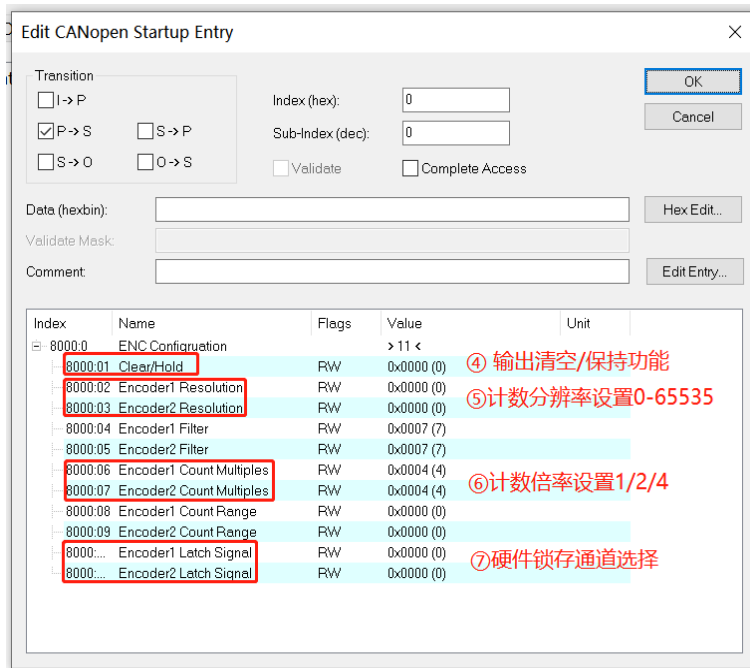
Edit CANopen Startup Entry

Transition
I -> P
P -> S
S -> P
S -> O
O -> S

Index (hex): 0
Sub-Index (dec): 0
Validate
Complete Access

OK
Cancel

Data (hexbin):
Hex Edit...
Validate Mask:
Comment:
Edit Entry...

| Index | Name | Flags | Value | Unit |
|---|---|---|---|---|
| 8000:0 | ENC Configuration | | > 11 < | |
| 8000:01 | Clear/Hold | RW | 0x0000 (0) | |
| 8000:02 | Encoder1 Resolution | RW | 0x0000 (0) | |
| 8000:03 | Encoder2 Resolution | RW | 0x0000 (0) | |
| 8000:04 | Encoder1 Filter | RW | 0x0007 (7) | |
| 8000:05 | Encoder2 Filter | RW | 0x0007 (7) | |
| 8000:06 | Encoder1 Count Multiples | RW | 0x0004 (4) | |
| 8000:07 | Encoder2 Count Multiples | RW | 0x0004 (4) | |
| 8000:08 | Encoder1 Count Range | RW | 0x0000 (0) | |
| 8000:09 | Encoder2 Count Range | RW | 0x0000 (0) | |
| 8000:... | Encoder1 Latch Signal | RW | 0x0000 (0) | |
| 8000:... | Encoder2 Latch Signal | RW | 0x0000 (0) | |

④ 输出清空/保持功能
⑤计数分辨率设置0-65535
⑥计数倍率设置1/2/4
⑦硬件锁存通道选择